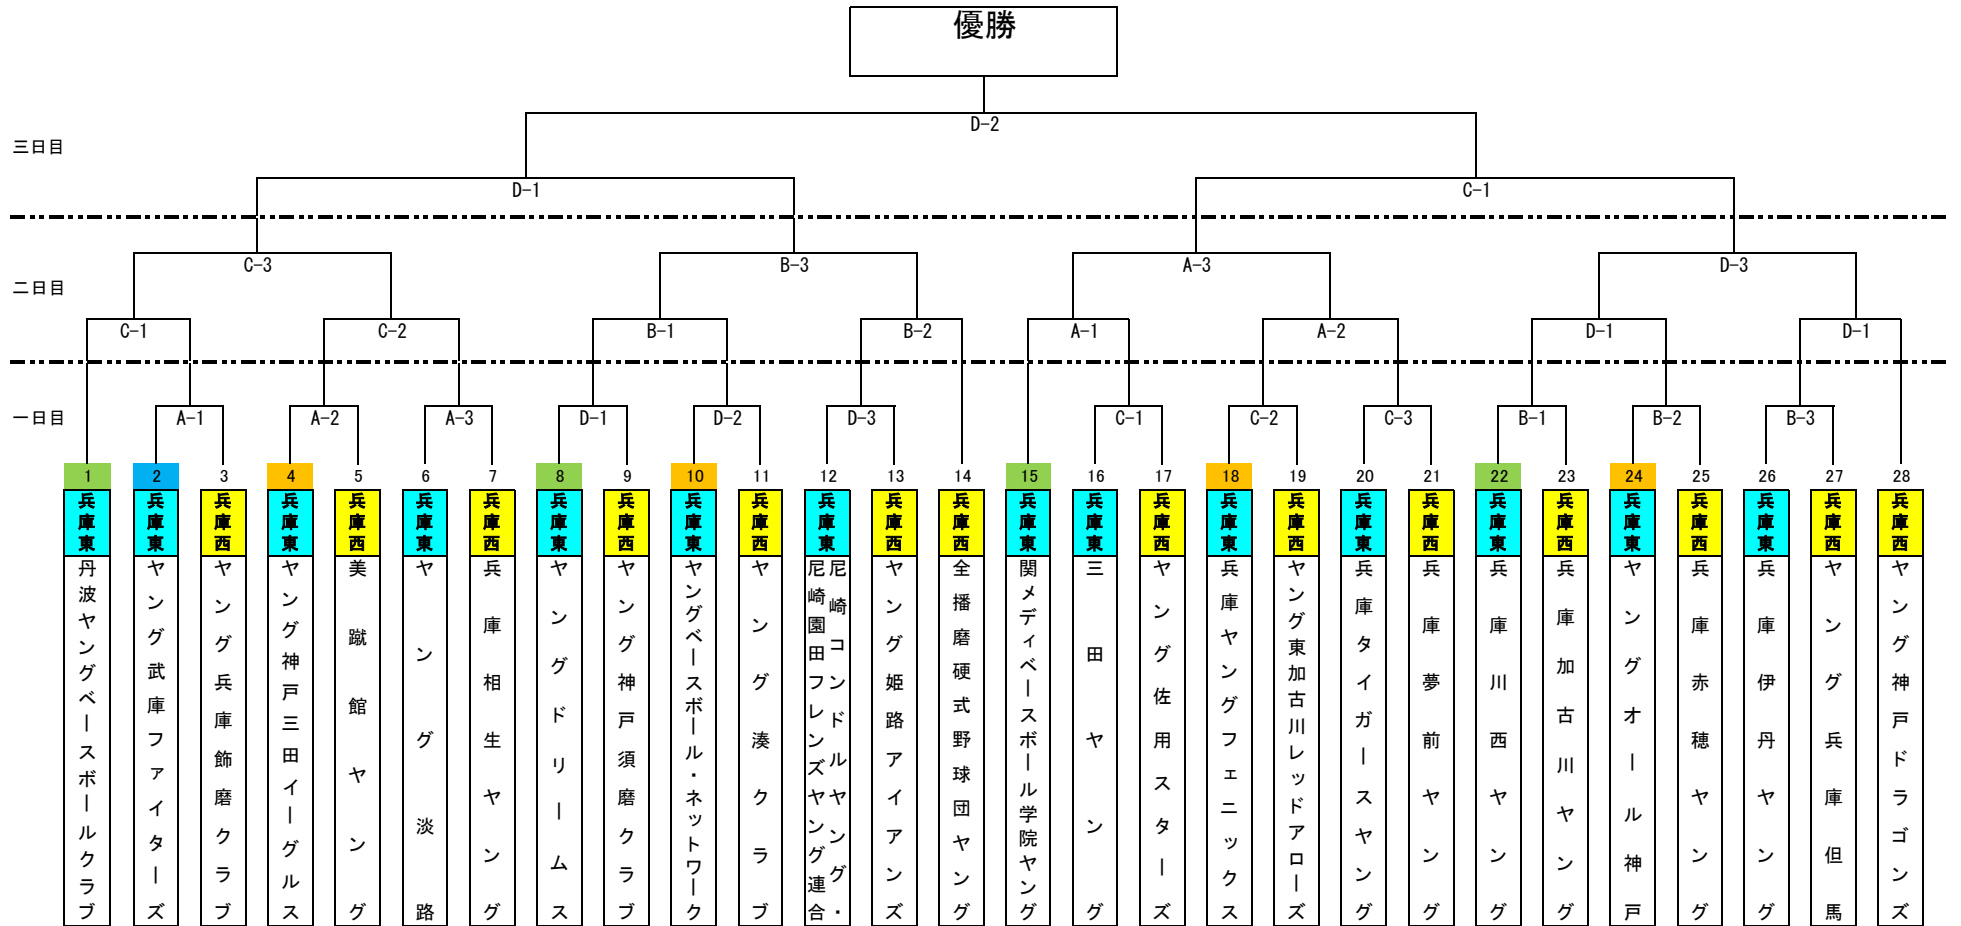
優勝

D-2

三日目

D-1

C-1

C-3

B-3

A-3

D-3

二日目

C-1

C-2

B-1

B-2

A-1

A-2

D-1

D-1

一日目

A-1

A-2

A-3

D-1

D-2

D-3

C-1

C-2

C-3

B-1

B-2

B-3

| 1 | 2 | 3 | 4 | 5 | 6 | 7 | 8 | 9 | 10 | 11 | 12 | 13 | 14 | 15 | 16 | 17 | 18 | 19 | 20 | 21 | 22 | 23 | 24 | 25 | 26 | 27 | 28 |
|---|---|---|---|---|---|---|---|---|---|---|---|---|---|---|---|---|---|---|---|---|---|---|---|---|---|---|---|
| 兵庫東 | 兵庫東 | 兵庫西 | 兵庫東 | 兵庫西 | 兵庫東 | 兵庫西 | 兵庫東 | 兵庫西 | 兵庫東 | 兵庫西 | 兵庫東 | 兵庫西 | 兵庫西 | 兵庫東 | 兵庫東 | 兵庫西 | 兵庫東 | 兵庫西 | 兵庫東 | 兵庫西 | 兵庫東 | 兵庫西 | 兵庫東 | 兵庫西 | 兵庫東 | 兵庫西 | 兵庫西 |
| 丹波ヤングベースボールクラブ | ヤング武庫ファイターズ | ヤング兵庫飾磨クラブ | ヤング神戸三田イーグルス | 美蹴館ヤング | ヤング淡路 | 兵庫相生ヤング | ヤングドリームス | ヤング神戸須磨クラブ | ヤングベースボール・ネットワーク | ヤング湊クラブ | 尼崎園田フレンズヤング連合・尼崎コンドルヤング | ヤング姫路アイアンズ | 全播磨硬式野球団ヤング | 関メディベースボール学院ヤング | 三田ヤング | ヤング佐用スターズ | 兵庫ヤングフェニックス | ヤング東加古川レッドアローズ | 兵庫タイガースヤング | 兵庫夢前ヤング | 兵庫川西ヤング | 兵庫加古川ヤング | ヤングオール神戸 | 兵庫赤穂ヤング | 兵庫伊丹ヤング | ヤング兵庫但馬 | ヤング神戸ドラゴンズ |